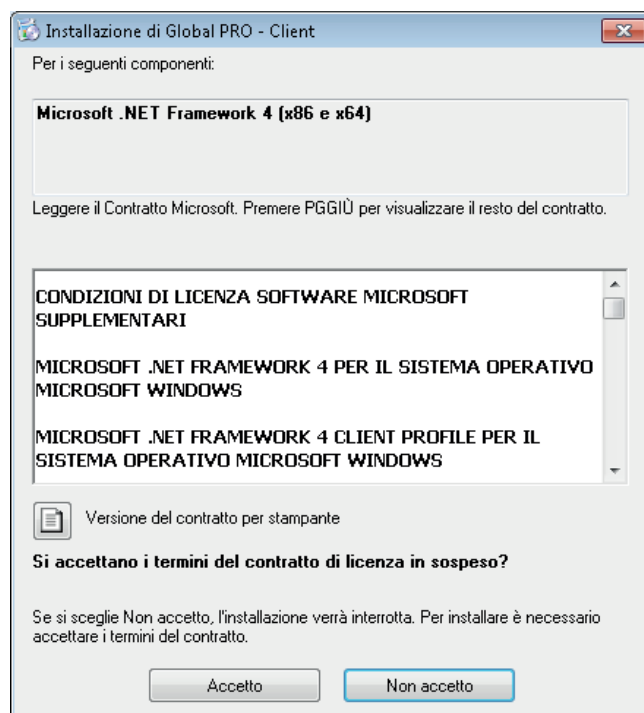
Installazione di Global PRO - Client

Per i seguenti componenti:

Microsoft .NET Framework 4 (x86 e x64)

Leggere il Contratto Microsoft. Premere PGGIÙ per visualizzare il resto del contratto.

CONDIZIONI DI LICENZA SOFTWARE MICROSOFT SUPPLEMENTARI

MICROSOFT .NET FRAMEWORK 4 PER IL SISTEMA OPERATIVO MICROSOFT WINDOWS

MICROSOFT .NET FRAMEWORK 4 CLIENT PROFILE PER IL SISTEMA OPERATIVO MICROSOFT WINDOWS

Versione del contratto per stampante

Si accettano i termini del contratto di licenza in sospeso?

Se si sceglie Non accetto, l'installazione verrà interrotta. Per installare è necessario accettare i termini del contratto.

Accetto

Non accetto